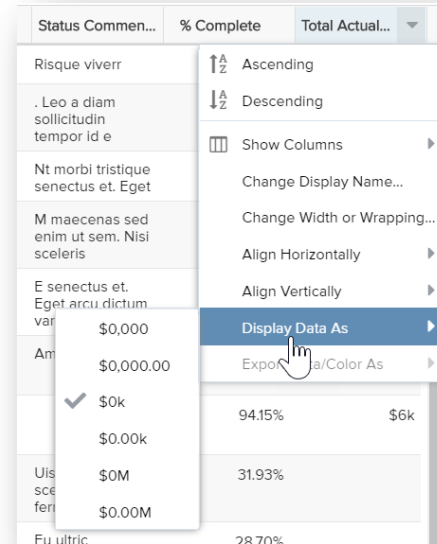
| Status Commen... | % Complete | Total Actual... |
|---|---|---|
| Risque viverr | | |
| . Leo a diam sollicitudin tempor id e | | |
| Nt morbi tristique senectus et. Eget | | |
| M maecenas sed enim ut sem. Nisi sceleris | | |
| E senectus et. Eget arcu dictum var | | |
| Am | | |
| | 94.15% | $6k |
| Uis sce fer | 31.93% | |
| Eu ultric | 28.70% | |

Ascending
Descending
Show Columns
Change Display Name...
Change Width or Wrapping...
Align Horizontally
Align Vertically
Display Data As
Expo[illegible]a/Color As

$0,000
$0,000.00
$0k
$0.00k
$0M
$0.00M